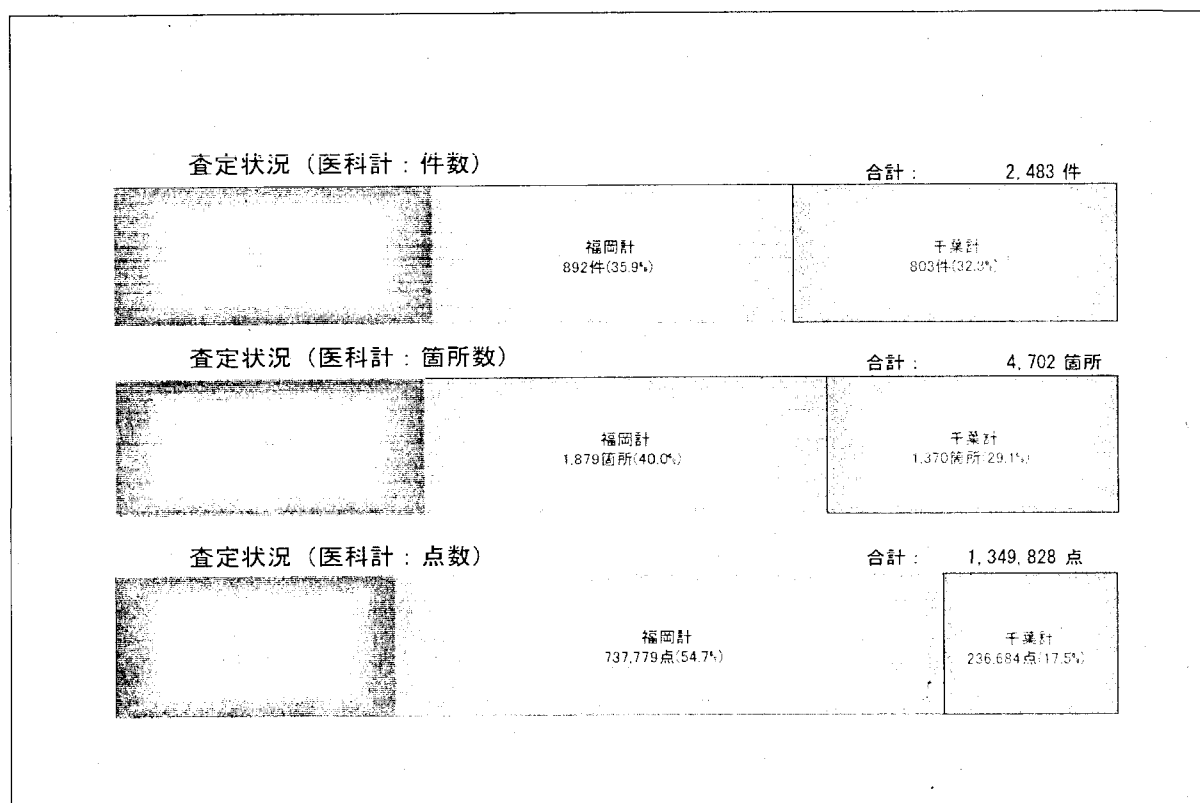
査定状況（医科計：件数）

合計：　2,483 件

福岡計
892件(35.9%)

千葉計
803件(32.3%)

査定状況（医科計：箇所数）

合計：　4,702 箇所

福岡計
1,879箇所(40.0%)

千葉計
1,370箇所(29.1%)

査定状況（医科計：点数）

合計：　1,349,828 点

福岡計
737,779点(54.7%)

千葉計
236,684点(17.5%)